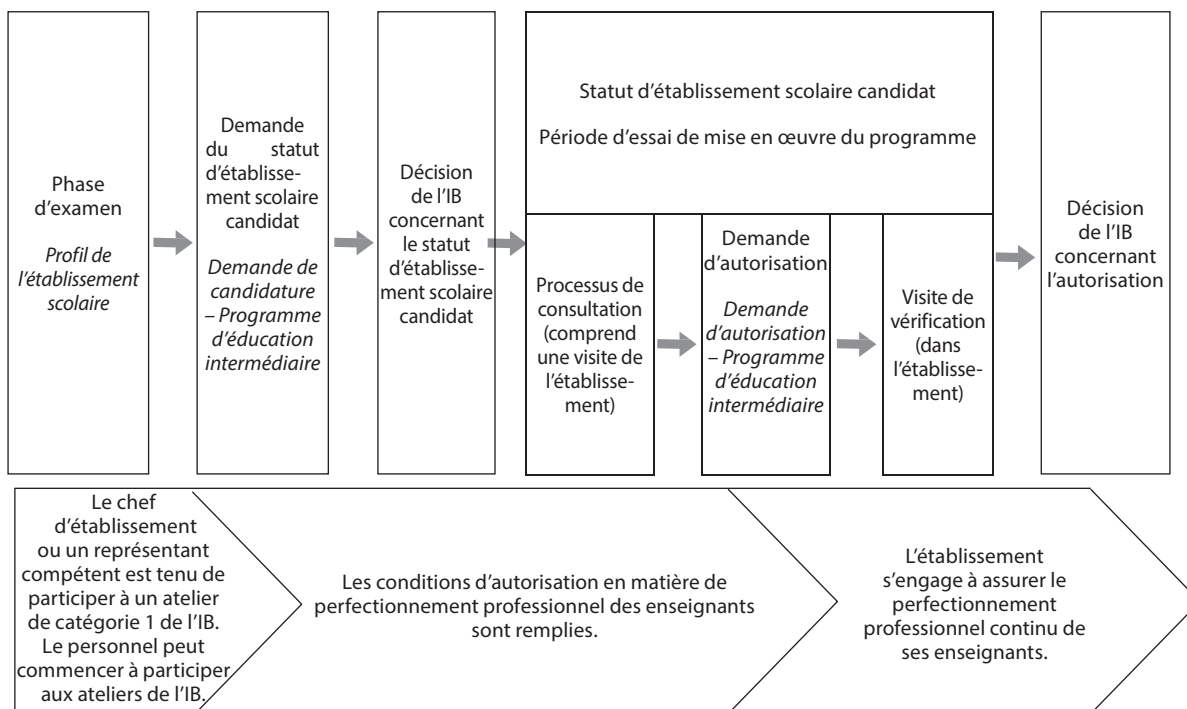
Phase d'examen

*Profil de l'établissement scolaire*

Demande du statut d'établissement scolaire candidat

*Demande de candidature – Programme d'éducation intermédiaire*

Décision de l'IB concernant le statut d'établissement scolaire candidat

Statut d'établissement scolaire candidat

Période d'essai de mise en œuvre du programme

Processus de consultation (comprend une visite de l'établissement)

Demande d'autorisation

*Demande d'autorisation – Programme d'éducation intermédiaire*

Visite de vérification (dans l'établissement)

Décision de l'IB concernant l'autorisation

Le chef d'établissement ou un représentant compétent est tenu de participer à un atelier de catégorie 1 de l'IB. Le personnel peut commencer à participer aux ateliers de l'IB.

Les conditions d'autorisation en matière de perfectionnement professionnel des enseignants sont remplies.

L'établissement s'engage à assurer le perfectionnement professionnel continu de ses enseignants.